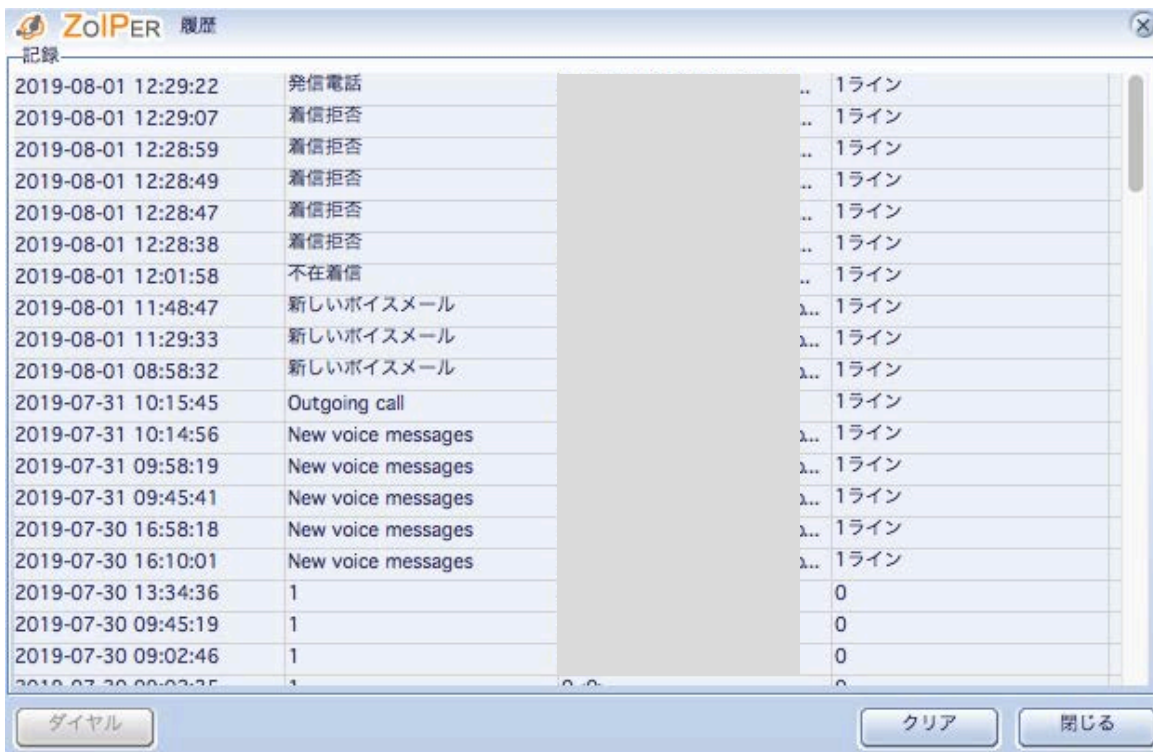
ZoIPER 履歴

記録

| | | | |
|---|---|---|---|
| 2019-08-01 12:29:22 | 発信電話 | .. | 1ライン |
| 2019-08-01 12:29:07 | 着信拒否 | .. | 1ライン |
| 2019-08-01 12:28:59 | 着信拒否 | .. | 1ライン |
| 2019-08-01 12:28:49 | 着信拒否 | .. | 1ライン |
| 2019-08-01 12:28:47 | 着信拒否 | .. | 1ライン |
| 2019-08-01 12:28:38 | 着信拒否 | .. | 1ライン |
| 2019-08-01 12:01:58 | 不在着信 | .. | 1ライン |
| 2019-08-01 11:48:47 | 新しいボイスメール | a... | 1ライン |
| 2019-08-01 11:29:33 | 新しいボイスメール | a... | 1ライン |
| 2019-08-01 08:58:32 | 新しいボイスメール | a... | 1ライン |
| 2019-07-31 10:15:45 | Outgoing call | | 1ライン |
| 2019-07-31 10:14:56 | New voice messages | a... | 1ライン |
| 2019-07-31 09:58:19 | New voice messages | a... | 1ライン |
| 2019-07-31 09:45:41 | New voice messages | a... | 1ライン |
| 2019-07-30 16:58:18 | New voice messages | a... | 1ライン |
| 2019-07-30 16:10:01 | New voice messages | a... | 1ライン |
| 2019-07-30 13:34:36 | 1 | | 0 |
| 2019-07-30 09:45:19 | 1 | | 0 |
| 2019-07-30 09:02:46 | 1 | | 0 |
| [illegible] | 1 | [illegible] | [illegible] |

ダイヤル クリア 閉じる